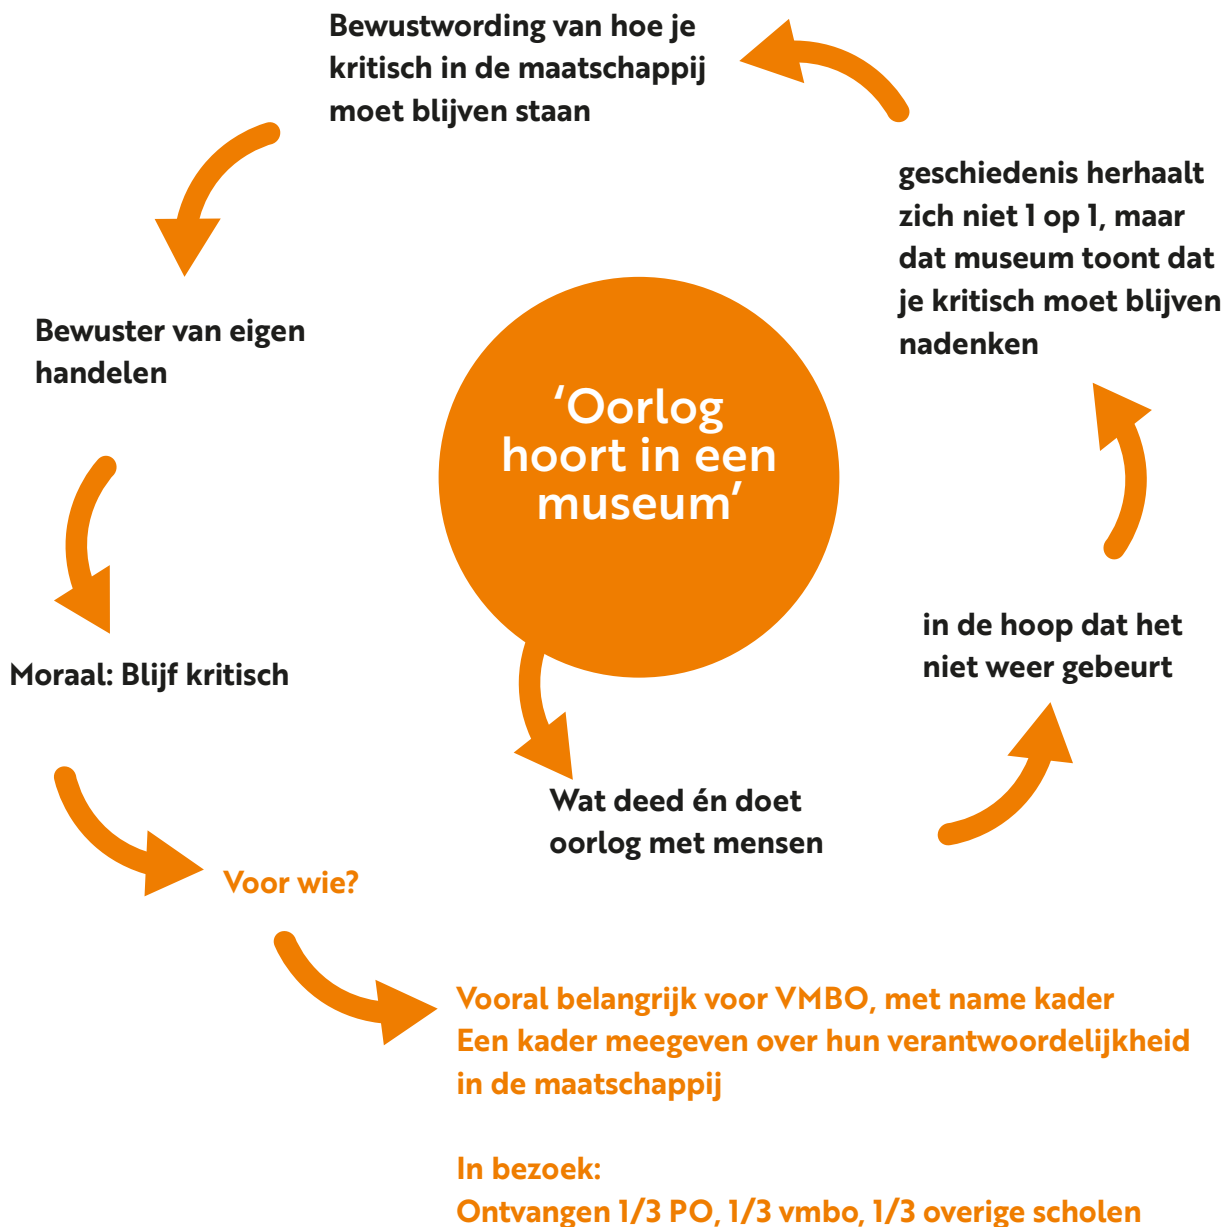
‘Oorlog hoort in een museum’

Wat deed én doet oorlog met mensen

in de hoop dat het niet weer gebeurt

geschiedenis herhaalt zich niet 1 op 1, maar dat museum toont dat je kritisch moet blijven nadenken

Bewustwording van hoe je kritisch in de maatschappij moet blijven staan

Bewuster van eigen handelen

Moraal: Blijf kritisch

Voor wie?

Vooral belangrijk voor VMBO, met name kader
Een kader meegeven over hun verantwoordelijkheid in de maatschappij

In bezoek:
Ontvangen 1/3 PO, 1/3 vmbo, 1/3 overige scholen